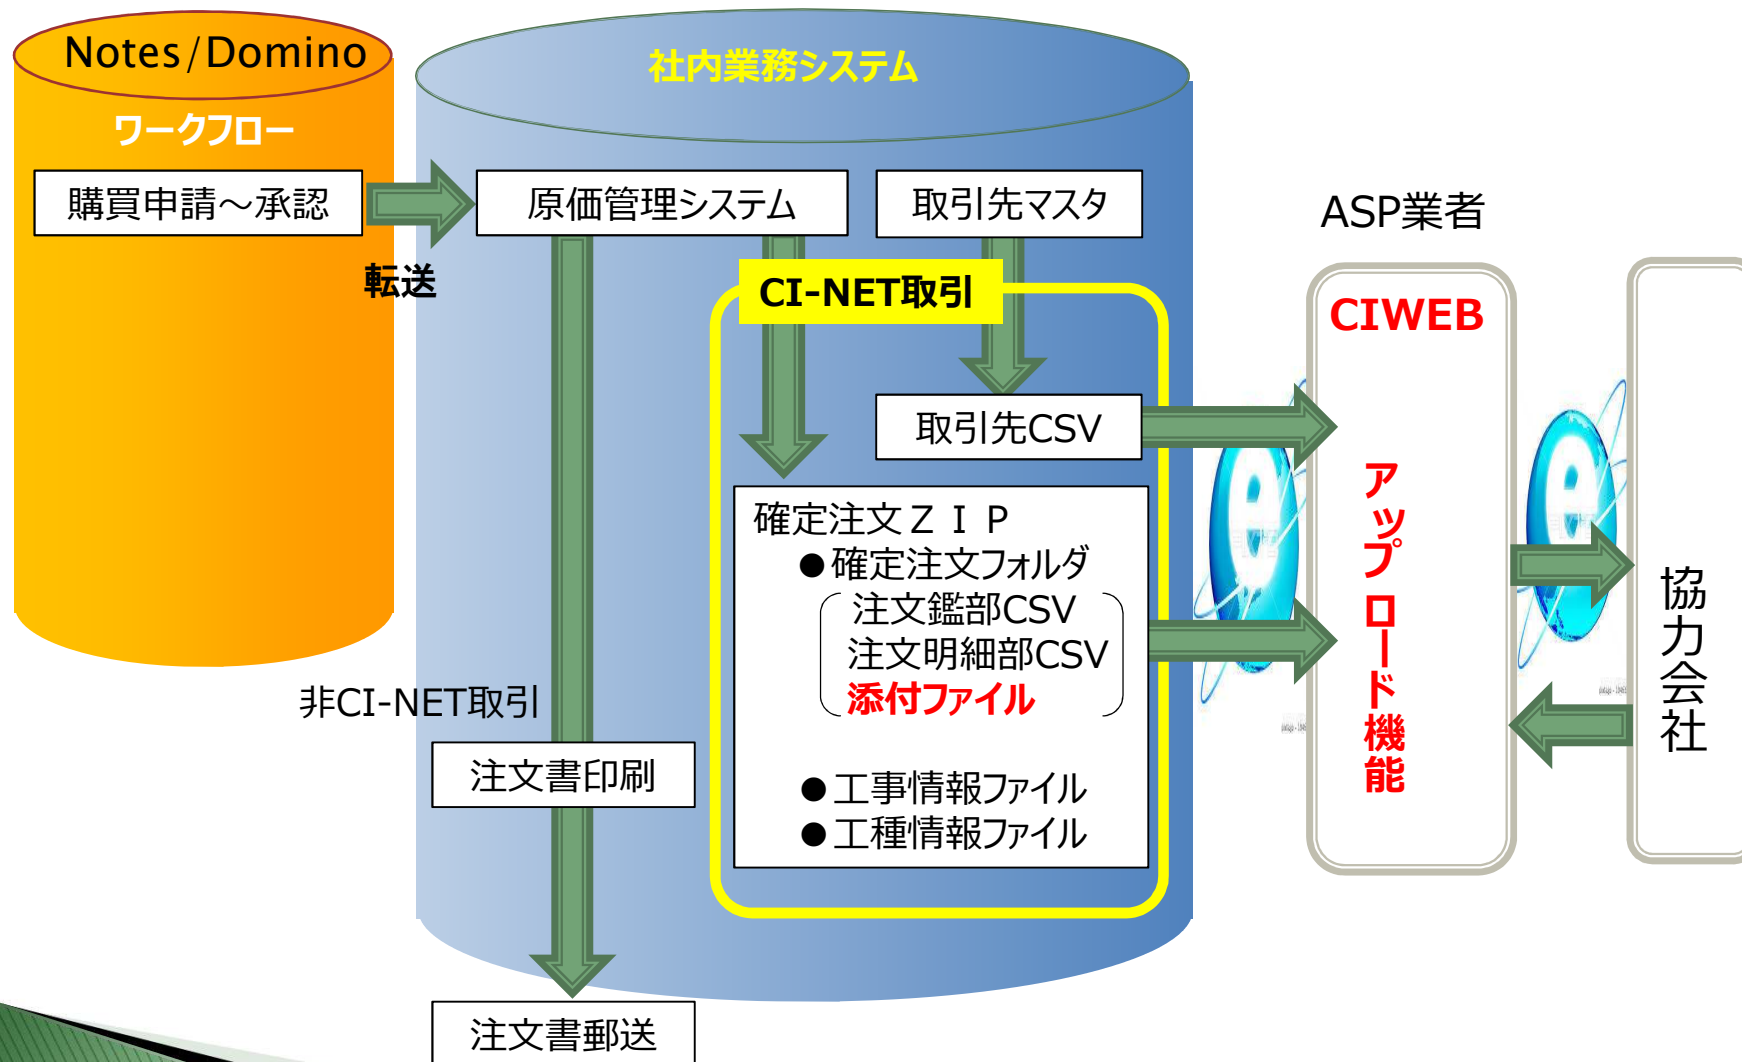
Notes/Domino

ワークフロー

購買申請～承認

転送

社内業務システム

原価管理システム

取引先マスタ

CI-NET取引

取引先CSV

確定注文ＺＩＰ
●確定注文フォルダ
注文鑑部CSV
注文明細部CSV
添付ファイル

●工事情報ファイル
●工種情報ファイル

非CI-NET取引

注文書印刷

注文書郵送

ASP業者

CIWEB

アップロード機能

協力会社